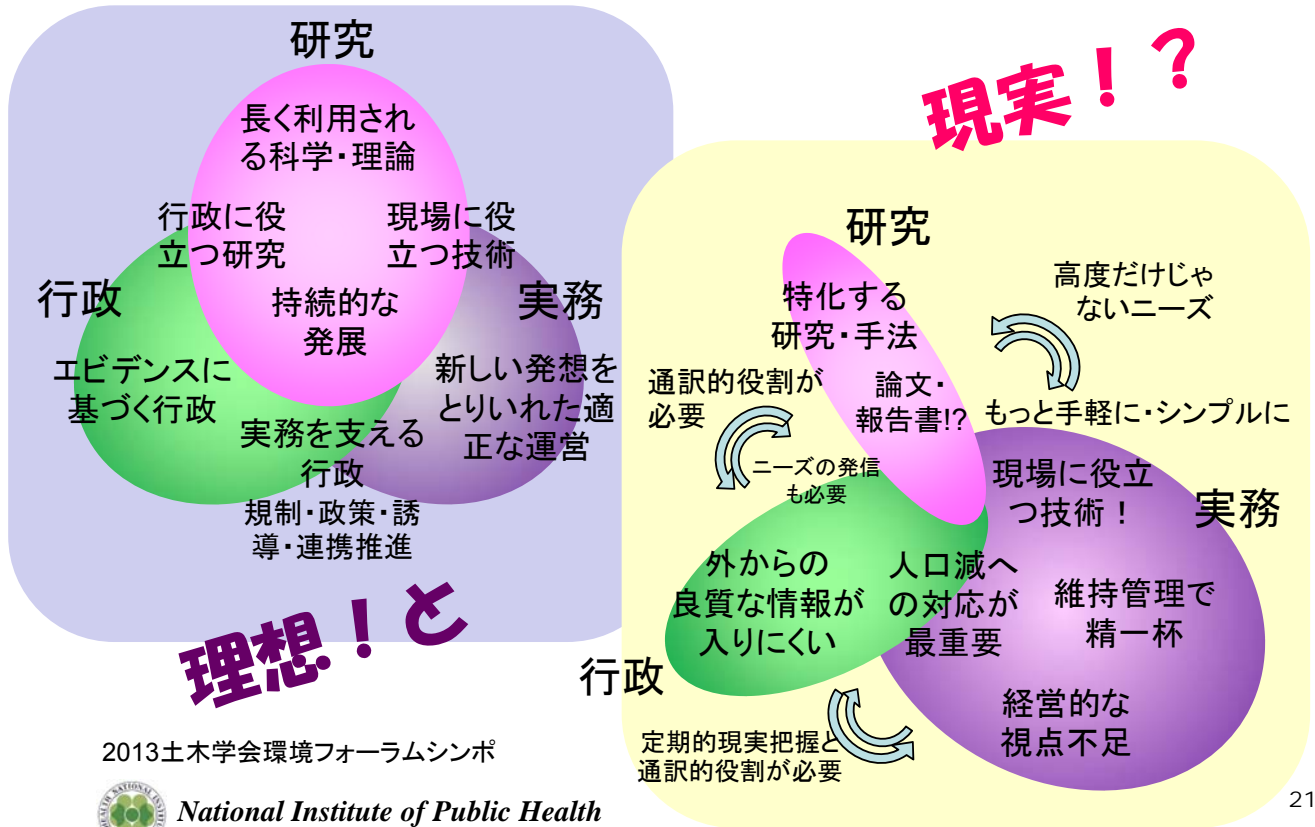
研究

長く利用される科学・理論

行政に役立つ研究

現場に役立つ技術

持続的な発展

行政

実務

エビデンスに基づく行政

新しい発想をとりいれた適正な運営

実務を支える行政

規制・政策・誘導・連携推進

理想！と

現実！？

研究

特化する研究・手法

高度だけじゃないニーズ

通訳的役割が必要

論文・報告書!?

もっと手軽に・シンプルに

ニーズの発信も必要

現場に役立つ技術！

実務

外からの良質な情報が入りにくい

人口減への対応が最重要

維持管理で精一杯

行政

経営的な視点不足

定期的現実把握と通訳的役割が必要

2013土木学会環境フォーラムシンポ

National Institute of Public Health

21